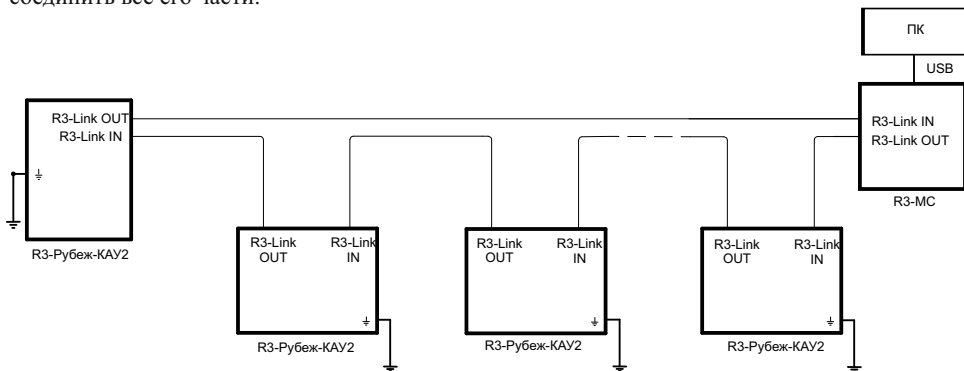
соединить все его части.

ПК

USB

R3-Link OUT
R3-Link IN

R3-Рубеж-КАУ2

R3-Link OUT R3-Link IN

R3-Рубеж-КАУ2

R3-Link OUT R3-Link IN

R3-Рубеж-КАУ2

R3-Link OUT R3-Link IN

R3-Рубеж-КАУ2

R3-Link IN
R3-Link OUT

R3-МС